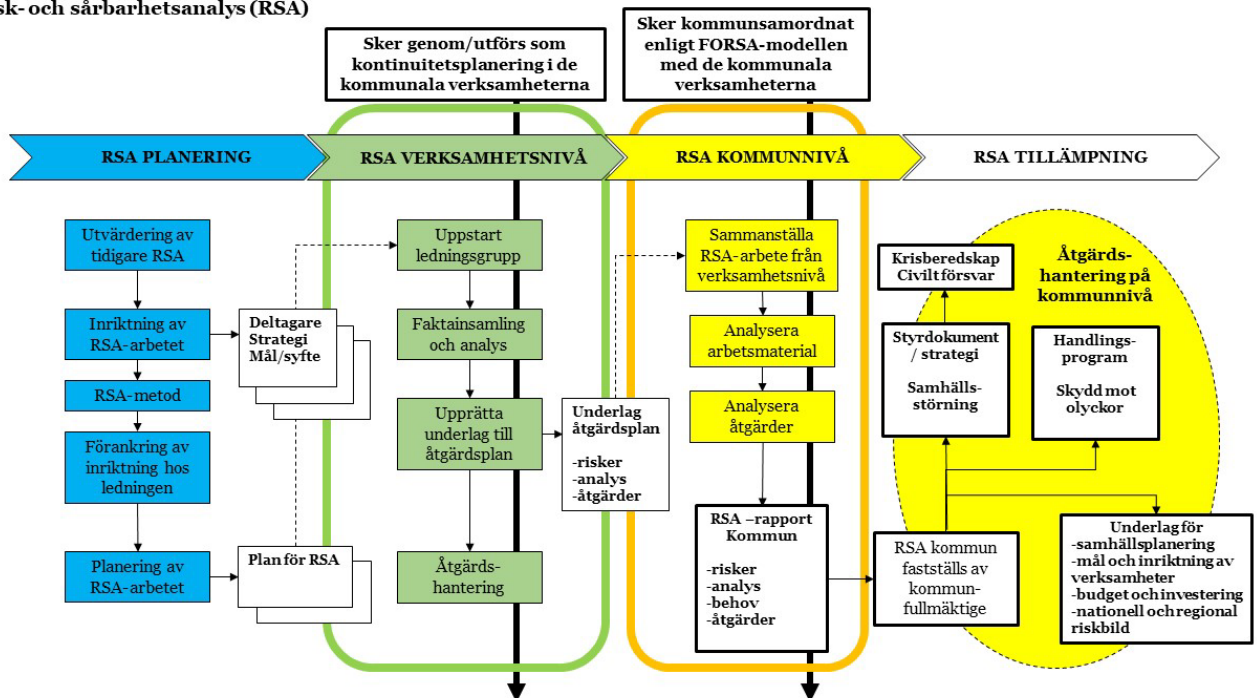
sk- och sårbarhetsanalys (RSA)

Sker genom/utförs som kontinuitetsplanering i de kommunala verksamheterna

Sker kommunsamordnat enligt FORSA-modellen med de kommunala verksamheterna

RSA PLANERING

RSA VERKSAMHETSNIVÅ

RSA KOMMUNNIVÅ

RSA TILLÄMPNING

Utvärdering av tidigare RSA

Inriktning av RSA-arbetet

RSA-metod

Förankring av inriktning hos ledningen

Planering av RSA-arbetet

Deltagare Strategi Mål/syfte

Plan för RSA

Uppstart ledningsgrupp

Faktainsamling och analys

Upprätta underlag till åtgärdsplan

Åtgärds-hantering

Underlag åtgärdsplan

-risker
-analys
-åtgärder

Sammanställa RSA-arbete från verksamhetsnivå

Analysera arbetsmaterial

Analysera åtgärder

RSA –rapport Kommun

-risker
-analys
-behov
-åtgärder

RSA kommun fastställs av kommun-fullmäktige

Krisberedskap Civilt försvar

Åtgärds-hantering på kommunnivå

Styrdokument / strategi

Samhälls-störning

Handlings-program

Skydd mot olyckor

Underlag för
-samhällsplanering
-mål och inriktning av verksamheter
-budget och investering
-nationell och regional riskbild